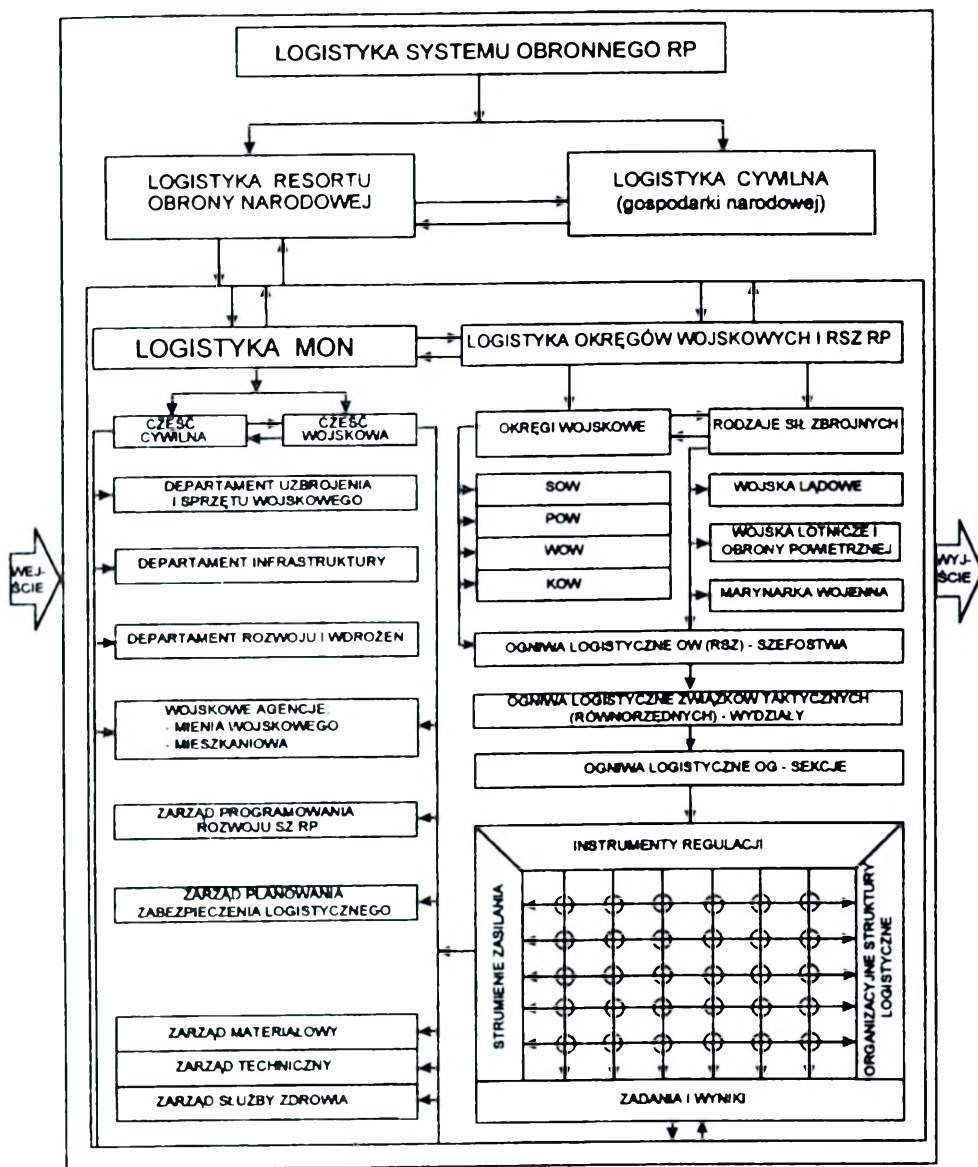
LOGISTYKA SYSTEMU OBRONNEGO RP

LOGISTYKA RESORTU OBRONY NARODOWEJ

LOGISTYKA CYWILNA (gospodarki narodowej)

LOGISTYKA MON

LOGISTYKA OKRĘGÓW WOJSKOWYCH I RSZ RP

CZĘŚĆ CYWILNA

CZĘŚĆ WOJSKOWA

OKRĘGI WOJSKOWE

RODZAJE SIŁ ZBROJNYCH

DEPARTAMENT UZBROJENIA I SPRZĘTU WOJSKOWEGO

SOW

POW

WOW

KOW

WOJSKA LĄDOWE

WOJSKA LOTNICZE I OBRONY POWIETRZNEJ

MARYNARKA WOJENNA

WEJ- ŚCIE

DEPARTAMENT INFRASTRUKTURY

WYJ- ŚCIE

DEPARTAMENT ROZWOJU I WDROŻEŃ

OGNIWA LOGISTYCZNE OW (RSZ) - SZEFOSTWA

OGNIWA LOGISTYCZNE ZWIĄZKÓW TAKTYCZNYCH (RÓWNORZĘDNYCH) - WYDZIAŁY

WOJSKOWE AGENCJE:
- MIENIA WOJSKOWEGO
- MIESZKANIOWA

OGNIWA LOGISTYCZNE OG - SEKCJE

ZARZĄD PROGRAMOWANIA ROZWOJU SZ RP

INSTRUMENTY REGULACJI

ZARZĄD PLANOWANIA ZABEZPIECZENIA LOGISTYCZNEGO

STRUMIENIE ZASILANIA

ORGANIZACYJNE STRUKTURY LOGISTYCZNE

ZARZĄD MATERIAŁOWY

ZARZĄD TECHNICZNY

ZARZĄD SŁUŻBY ZDROWIA

ZADANIA I WYNIKI